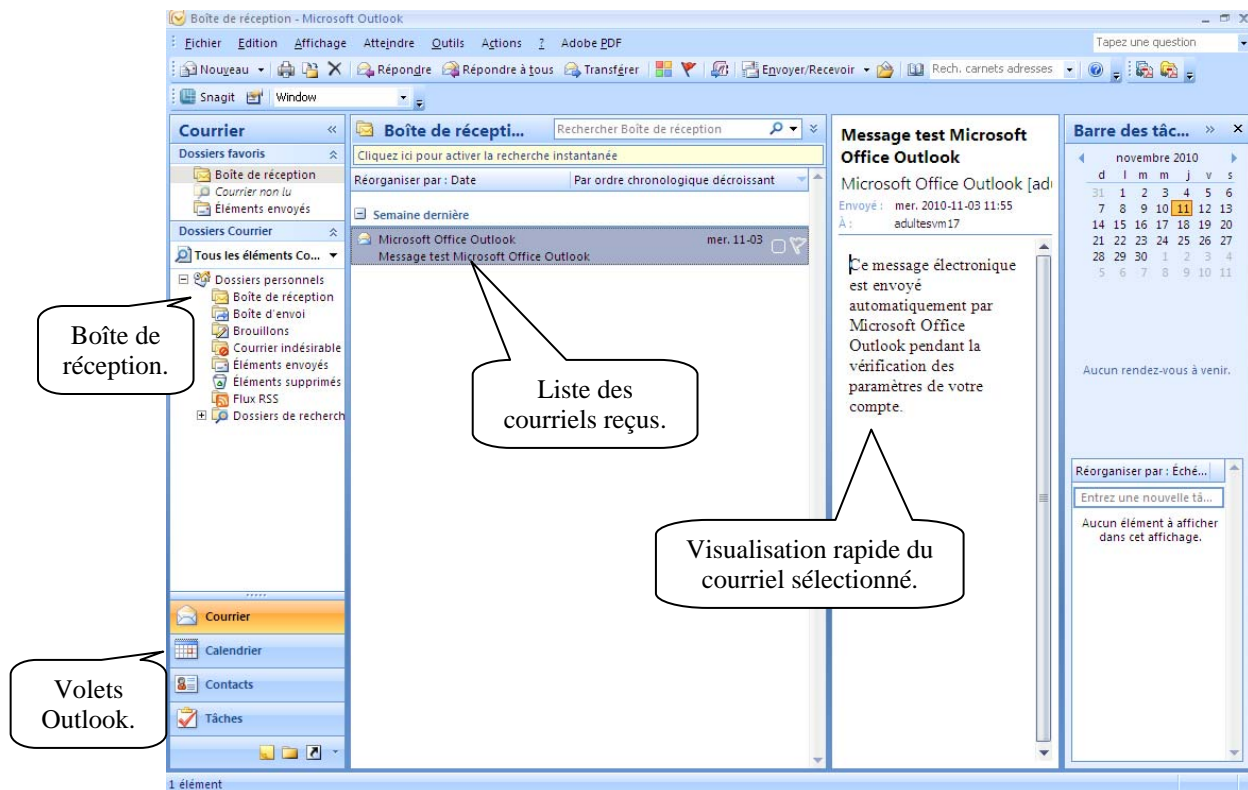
Boîte de réception - Microsoft Outlook

Fichier Edition Affichage Atteindre Outils Actions ? Adobe PDF

Tapez une question

Nouveau Répondre Répondre à tous Transférer Envoyer/Recevoir Rech. carnets adresses

Snagit Window

Courrier

Dossiers favoris

Boîte de réception

Courrier non lu

Éléments envoyés

Dossiers Courrier

Tous les éléments Co...

Dossiers personnels

Boîte de réception

Boîte d'envoi

Brouillons

Courrier indésirable

Éléments envoyés

Éléments supprimés

Flux RSS

Dossiers de recherch

Boîte de réception.

Courrier

Calendrier

Contacts

Tâches

Volets Outlook.

Boîte de récepti...

Rechercher Boîte de réception

Cliquez ici pour activer la recherche instantanée

Réorganiser par : Date

Par ordre chronologique décroissant

Semaine dernière

Microsoft Office Outlook mer. 11-03

Message test Microsoft Office Outlook

Liste des courriels reçus.

Message test Microsoft Office Outlook

Microsoft Office Outlook [adı

Envoyé : mer. 2010-11-03 11:55

À : adultesvm17

Ce message électronique est envoyé automatiquement par Microsoft Office Outlook pendant la vérification des paramètres de votre compte.

Visualisation rapide du courriel sélectionné.

Barre des tâc...

novembre 2010

| d | l | m | m | j | v | s |
|---|---|---|---|---|---|---|
| 31 | 1 | 2 | 3 | 4 | 5 | 6 |
| 7 | 8 | 9 | 10 | 11 | 12 | 13 |
| 14 | 15 | 16 | 17 | 18 | 19 | 20 |
| 21 | 22 | 23 | 24 | 25 | 26 | 27 |
| 28 | 29 | 30 | 1 | 2 | 3 | 4 |
| 5 | 6 | 7 | 8 | 9 | 10 | 11 |

Aucun rendez-vous à venir.

Réorganiser par : Éché...

Entrez une nouvelle tâ...

Aucun élément à afficher dans cet affichage.

1 élément